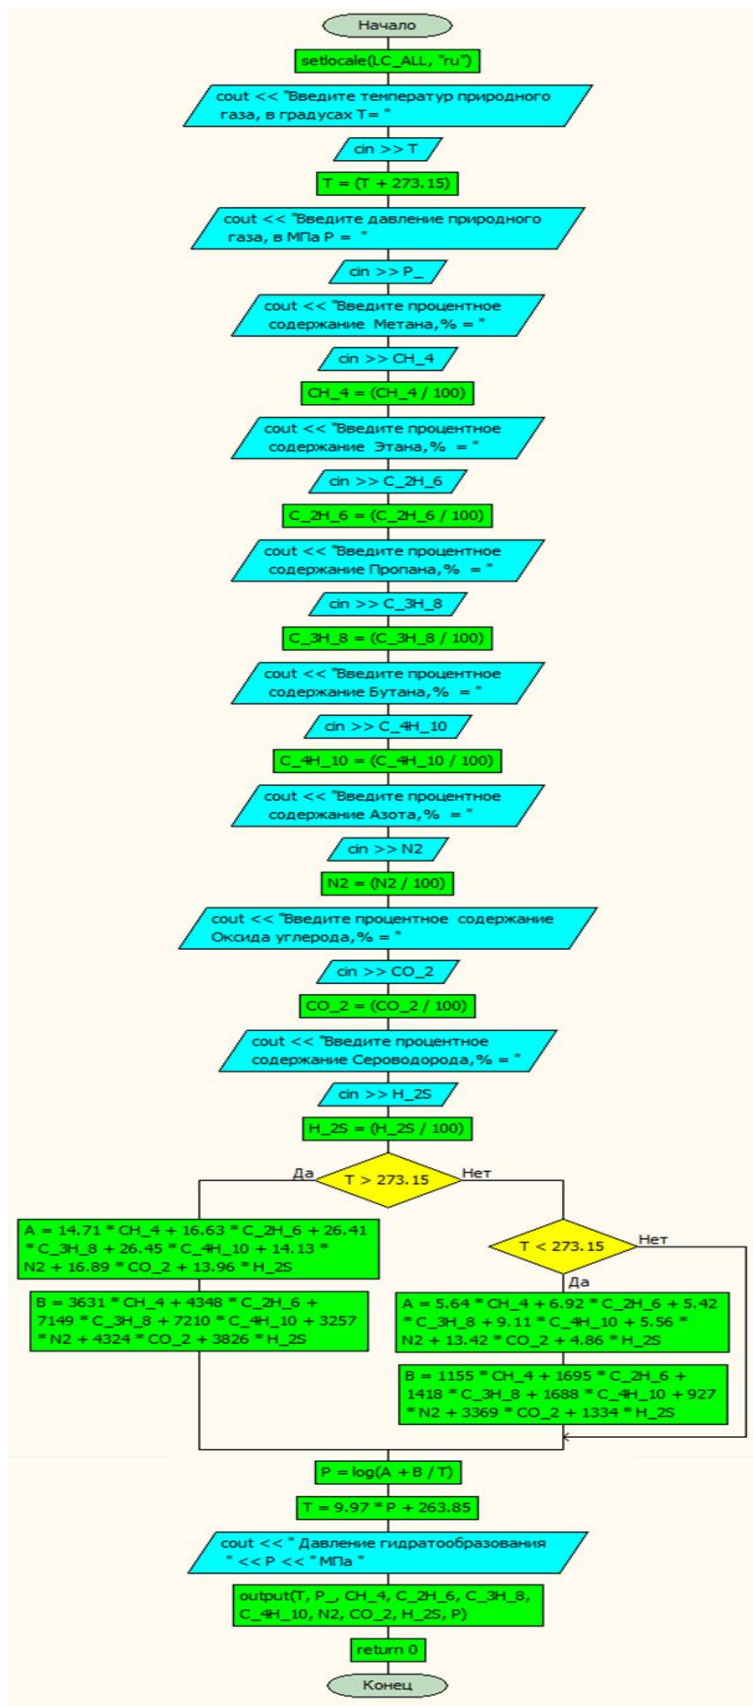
Начало

setlocale(LC_ALL, "ru")

cout << "Введите температур природного газа, в градусах T= "

cin >> T

T = (T + 273.15)

cout << "Введите давление природного газа, в МПа P = "

cin >> P_

cout << "Введите процентное содержание Метана,% = "

cin >> CH_4

CH_4 = (CH_4 / 100)

cout << "Введите процентное содержание Этана,% = "

cin >> C_2H_6

C_2H_6 = (C_2H_6 / 100)

cout << "Введите процентное содержание Пропана,% = "

cin >> C_3H_8

C_3H_8 = (C_3H_8 / 100)

cout << "Введите процентное содержание Бутана,% = "

cin >> C_4H_10

C_4H_10 = (C_4H_10 / 100)

cout << "Введите процентное содержание Азота,% = "

cin >> N2

N2 = (N2 / 100)

cout << "Введите процентное содержание Оксида углерода,% = "

cin >> CO_2

CO_2 = (CO_2 / 100)

cout << "Введите процентное содержание Сероводорода,% = "

cin >> H_2S

H_2S = (H_2S / 100)

T > 273.15

Да

Нет

A = 14.71 * CH_4 + 16.63 * C_2H_6 + 26.41 * C_3H_8 + 26.45 * C_4H_10 + 14.13 * N2 + 16.89 * CO_2 + 13.96 * H_2S

B = 3631 * CH_4 + 4348 * C_2H_6 + 7149 * C_3H_8 + 7210 * C_4H_10 + 3257 * N2 + 4324 * CO_2 + 3826 * H_2S

T < 273.15

Нет

Да

A = 5.64 * CH_4 + 6.92 * C_2H_6 + 5.42 * C_3H_8 + 9.11 * C_4H_10 + 5.56 * N2 + 13.42 * CO_2 + 4.86 * H_2S

B = 1155 * CH_4 + 1695 * C_2H_6 + 1418 * C_3H_8 + 1688 * C_4H_10 + 927 * N2 + 3369 * CO_2 + 1334 * H_2S

P = log(A + B / T)

T = 9.97 * P + 263.85

cout << " Давление гидратообразования " << P << " МПа "

output(T, P_, CH_4, C_2H_6, C_3H_8, C_4H_10, N2, CO_2, H_2S, P)

return 0

Конец